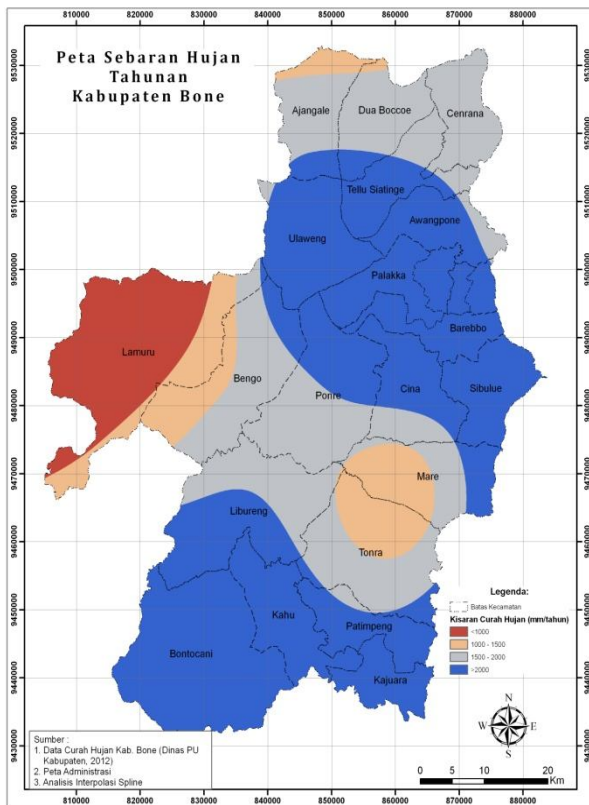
810000 820000 830000 840000 850000 860000 870000 880000

Peta Sebaran Hujan Tahunan Kabupaten Bone

9530000
9520000
9510000
9500000
9490000
9480000
9470000
9460000
9450000
9440000
9430000

Ajangale
Dua Boccoe
Cenrana
Tellu Siatinge
Awangpone
Ulaweng
Palakka
Barebbo
Lamuru
Bengo
Ponre
Cina
Sibulue
Mare
Libureng
Tonra
Kahu
Patimpeng
Bontocani
Kajuara

Legenda:
Batas Kecamatan
Kisaran Curah Hujan (mm/tahun)
<1000
1000 - 1500
1500 - 2000
>2000

N
W E
S

Sumber :
1. Data Curah Hujan Kab. Bone (Dinas PU Kabupaten, 2012)
2. Peta Administrasi
3. Analisis Interpolasi Spline

0 5 10 20 Km

810000 820000 830000 840000 850000 860000 870000 880000